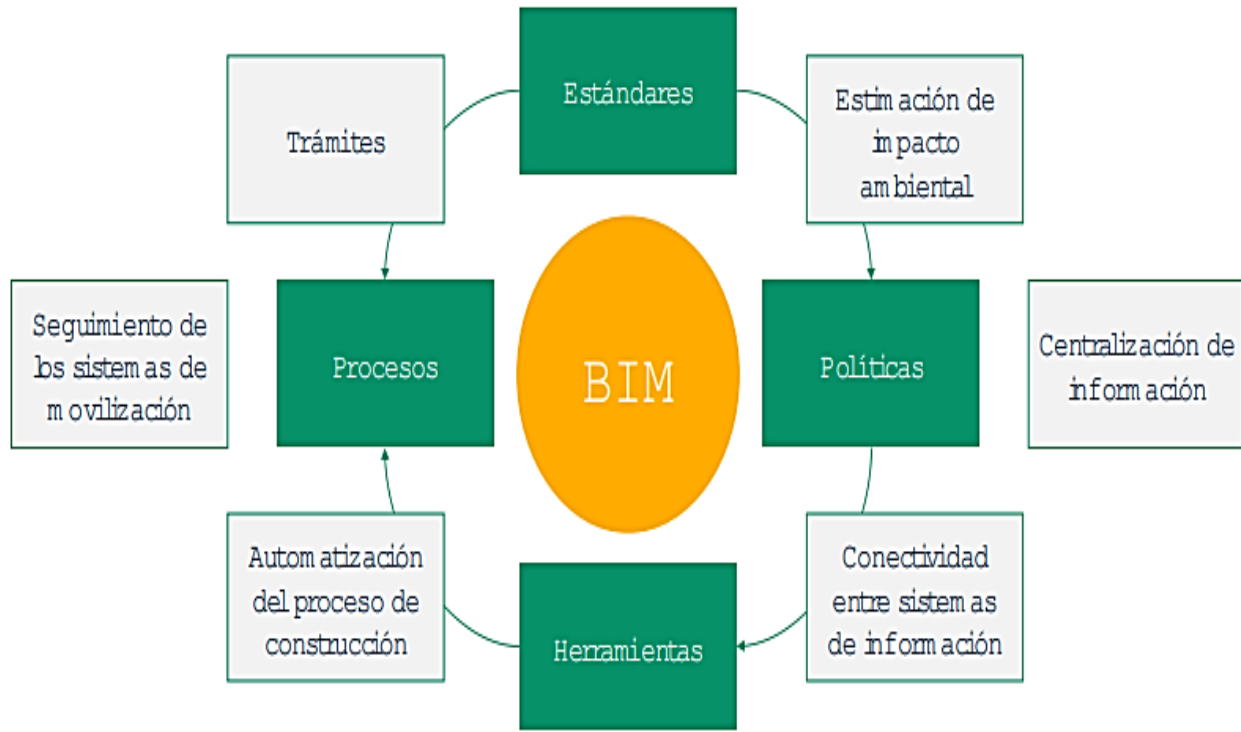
Estándares

Trámites

Estimación de impacto ambiental

Seguimiento de los sistemas de movilización

Procesos

BIM

Políticas

Centralización de información

Automatización del proceso de construcción

Herramientas

Conectividad entre sistemas de información